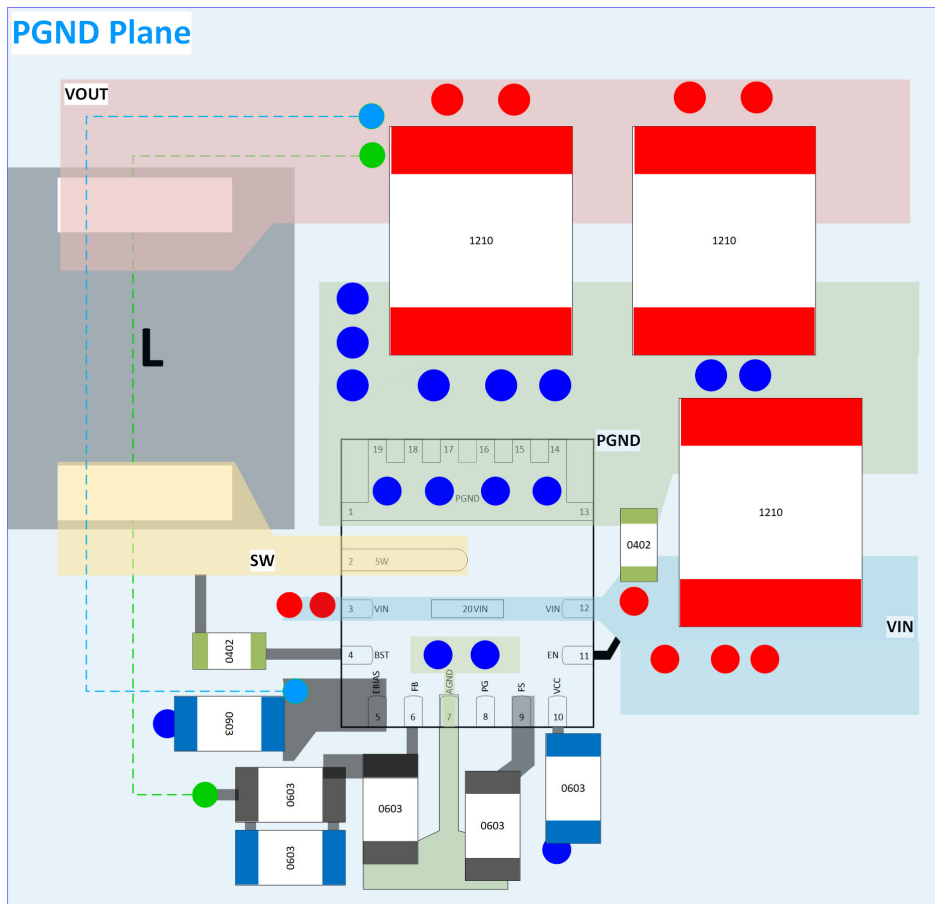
PGND Plane

VOUT

1210

1210

L

PGND

19 18 17 16 15 14

PGND

1 13

1210

0402

SW

2 SW

3 VIN 20VIN VIN 12

VIN

0402

4 BST

EN 11

EBIAS FB AGND PG FS VCC

5 6 7 8 9 10

0603

0603

0603

0603

0603

0603